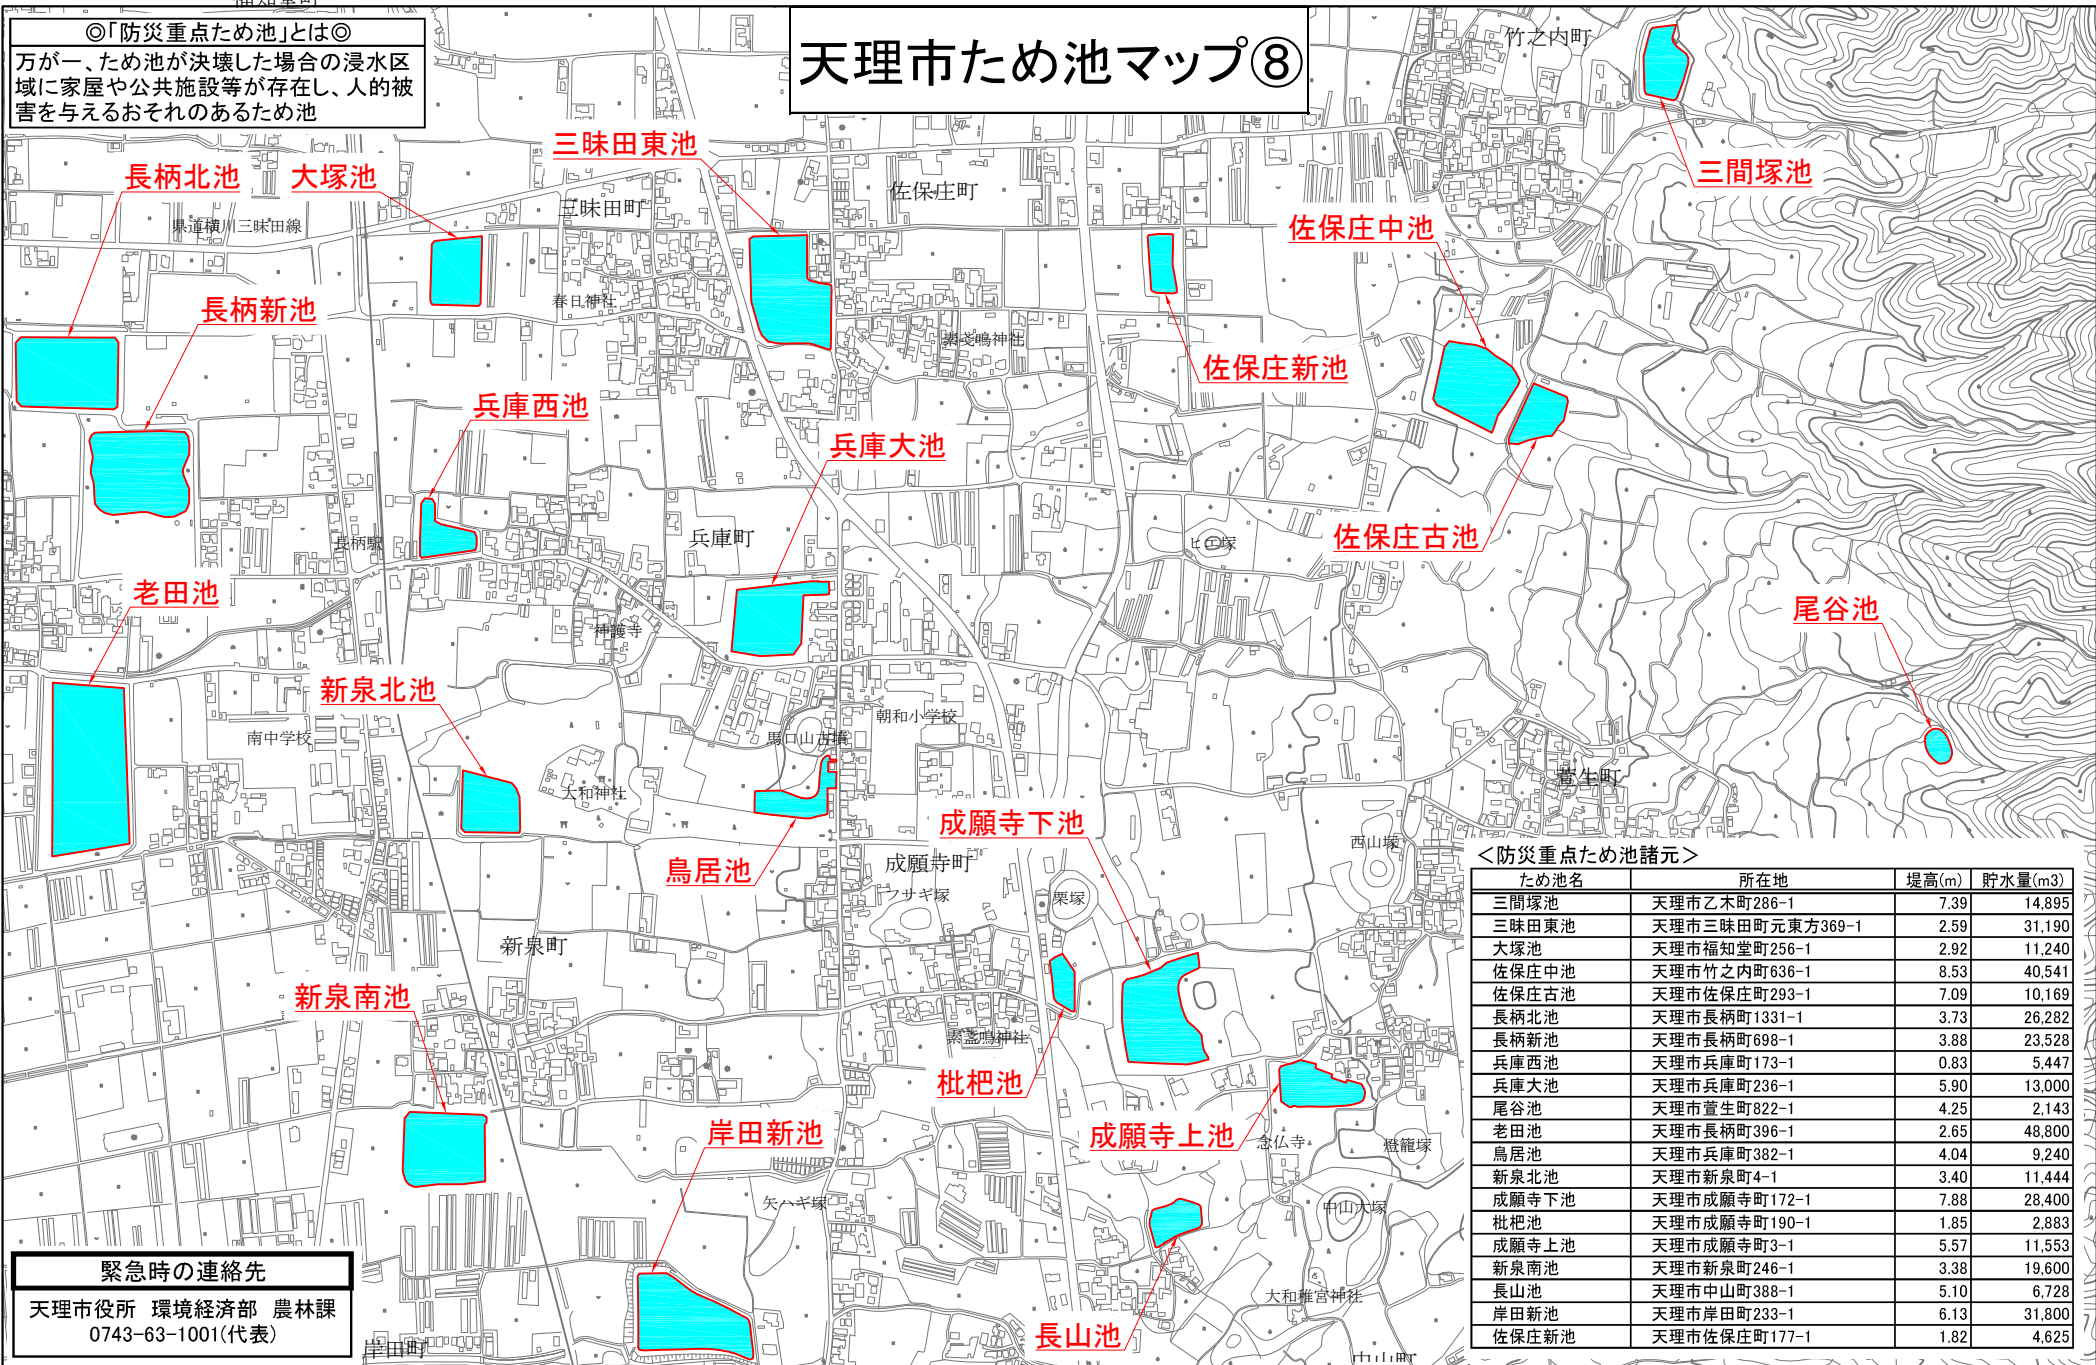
◎「防災重点ため池」とは◎
万が一、ため池が決壊した場合の浸水区域に家屋や公共施設等が存在し、人的被害を与えるおそれのあるため池

天理市ため池マップ⑧

竹之内町
三間塚池
三昧田東池
長柄北池
大塚池
佐保庄町
三昧田町
県道横川三昧田線
佐保庄中池
春日神社
長柄新池
素戔嗚神社
佐保庄新池
兵庫西池
兵庫大池
長柄駅
兵庫町
ヒエ塚
佐保庄古池
老田池
神護寺
尾谷池
新泉北池
朝和小学校
南中学校
馬口山古墳
大和神社
萱生町
成願寺下池
西山塚
鳥居池
成願寺町
フサギ塚
栗塚
新泉町
新泉南池
素戔嗚神社
枇杷池
岸田新池
成願寺上池
念仏寺
燈籠塚
矢ハギ塚
中山大塚
大和稚宮神社
長山池
岸田町
中山町

緊急時の連絡先
天理市役所 環境経済部 農林課
0743-63-1001(代表)

＜防災重点ため池諸元＞

| ため池名 | 所在地 | 堤高(m) | 貯水量(m3) |
|---|---|---|---|
| 三間塚池 | 天理市乙木町286-1 | 7.39 | 14,895 |
| 三昧田東池 | 天理市三昧田町元東方369-1 | 2.59 | 31,190 |
| 大塚池 | 天理市福知堂町256-1 | 2.92 | 11,240 |
| 佐保庄中池 | 天理市竹之内町636-1 | 8.53 | 40,541 |
| 佐保庄古池 | 天理市佐保庄町293-1 | 7.09 | 10,169 |
| 長柄北池 | 天理市長柄町1331-1 | 3.73 | 26,282 |
| 長柄新池 | 天理市長柄町698-1 | 3.88 | 23,528 |
| 兵庫西池 | 天理市兵庫町173-1 | 0.83 | 5,447 |
| 兵庫大池 | 天理市兵庫町236-1 | 5.90 | 13,000 |
| 尾谷池 | 天理市萱生町822-1 | 4.25 | 2,143 |
| 老田池 | 天理市長柄町396-1 | 2.65 | 48,800 |
| 鳥居池 | 天理市兵庫町382-1 | 4.04 | 9,240 |
| 新泉北池 | 天理市新泉町4-1 | 3.40 | 11,444 |
| 成願寺下池 | 天理市成願寺町172-1 | 7.88 | 28,400 |
| 枇杷池 | 天理市成願寺町190-1 | 1.85 | 2,883 |
| 成願寺上池 | 天理市成願寺町3-1 | 5.57 | 11,553 |
| 新泉南池 | 天理市新泉町246-1 | 3.38 | 19,600 |
| 長山池 | 天理市中山町388-1 | 5.10 | 6,728 |
| 岸田新池 | 天理市岸田町233-1 | 6.13 | 31,800 |
| 佐保庄新池 | 天理市佐保庄町177-1 | 1.82 | 4,625 |